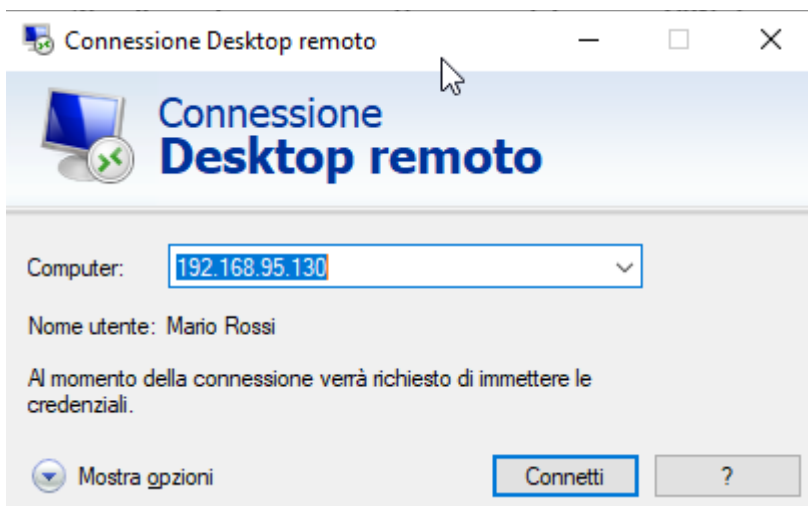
Connessione Desktop remoto

Connessione
Desktop remoto

Computer: 192.168.95.130

Nome utente: Mario Rossi

Al momento della connessione verrà richiesto di immettere le credenziali.

Mostra opzioni

Connetti

?